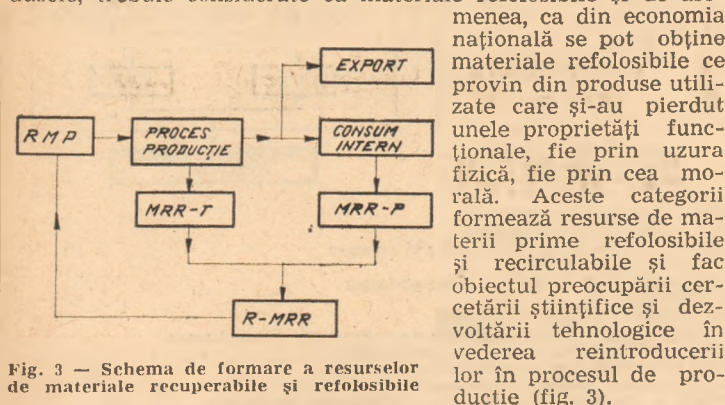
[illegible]

menea, ca din economia națională se pot obține materiale refolosibile ce provin din produse utilizate care și-au pierdut unele proprietăți funcționale, fie prin uzura fizică, fie prin cea morală. Aceste categorii formează resurse de materii prime refolosibile și recirculabile și fac obiectul preocupării cercetării științifice și dezvoltării tehnologice în vederea reintroducerii lor în procesul de producție (fig. 3).

EXPORT

RMP

PROCES PRODUCȚIE

CONSUM INTERN

MRR-T

MRR-P

R-MRR

Fig. 3 — Schema de formare a resurselor de materiale recuperabile și refolosibile